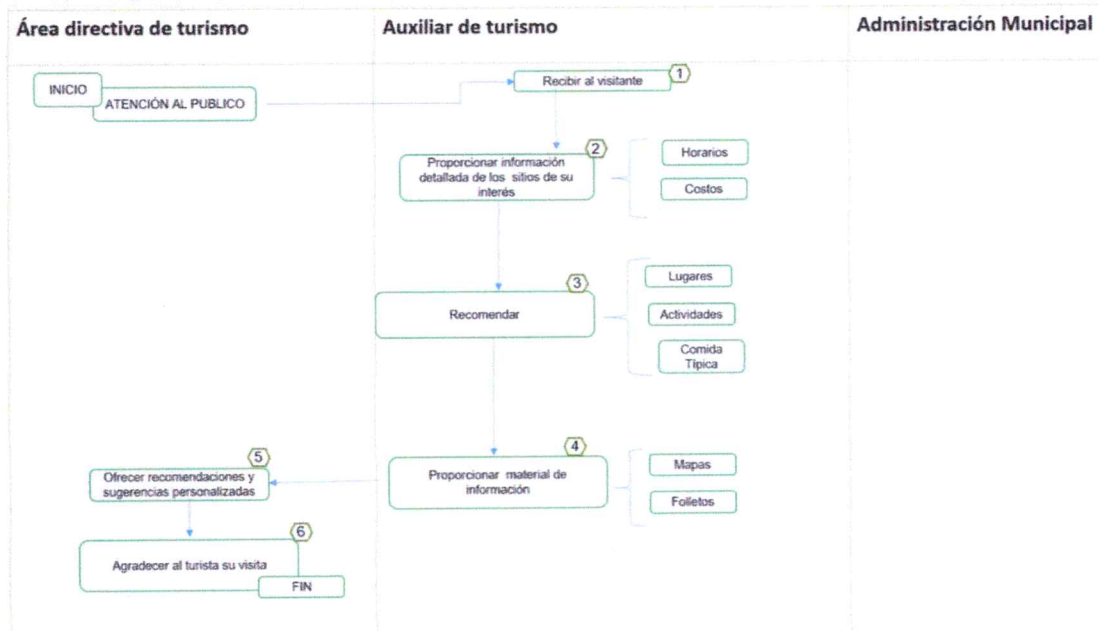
Área directiva de turismo

Auxiliar de turismo

Administración Municipal

INICIO

ATENCIÓN AL PUBLICO

Recibir al visitante 1

Proporcionar información detallada de los sitios de su interés 2

Horarios

Costos

Recomendar 3

Lugares

Actividades

Comida Típica

Proporcionar material de información 4

Mapas

Folletos

5 Ofrecer recomendaciones y sugerencias personalizadas

6 Agradecer al turista su visita

FIN